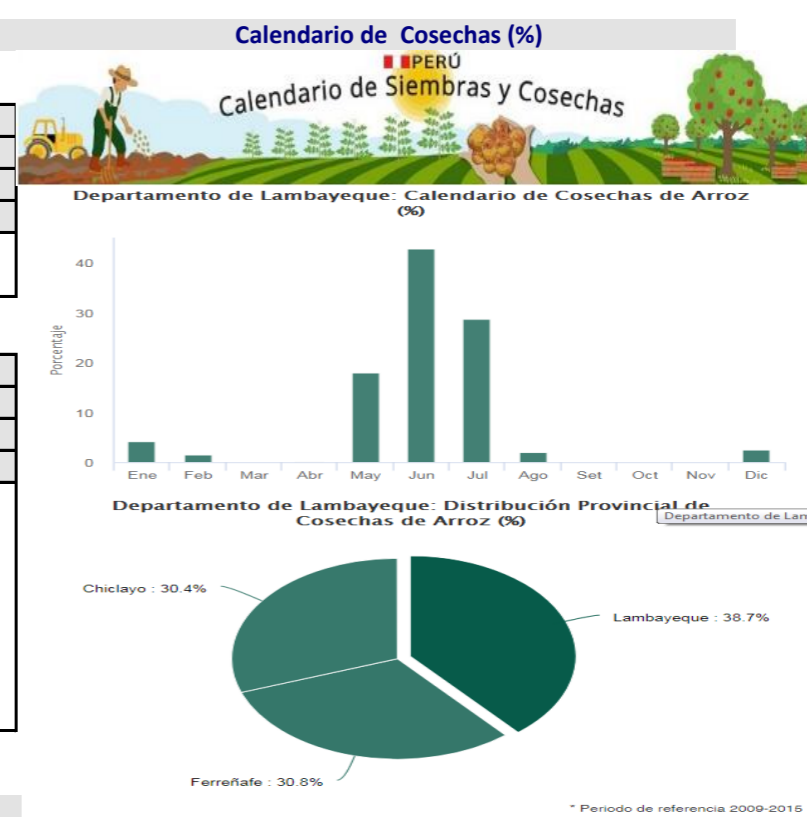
Calendario de Cosechas (%)

PERÚ
Calendario de Siembras y Cosechas

Departamento de Lambayeque: Calendario de Cosechas de Arroz (%)

Porcentaje

40
30
20
10
0

Ene Feb Mar Abr May Jun Jul Ago Set Oct Nov Dic

Departamento de Lambayeque: Distribución Provincial de Cosechas de Arroz (%)

Departamento de Lan

Chiclayo : 30.4%
Lambayeque : 38.7%
Ferreñafe : 30.8%

* Periodo de referencia 2009-2015